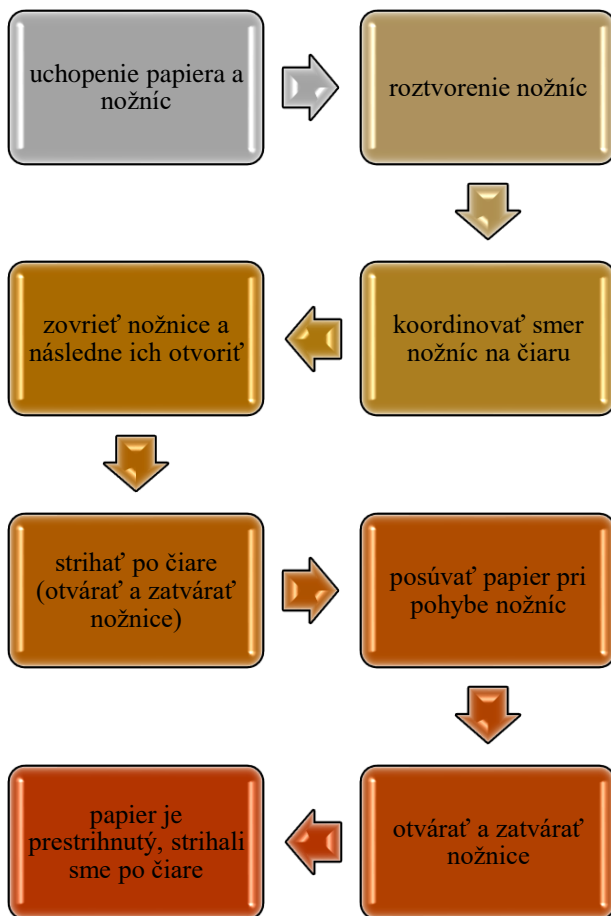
uchopenie papiera a nožníc

roztvorenie nožníc

koordinovať smer nožníc na čiaru

zovrieť nožnice a následne ich otvoriť

strihať po čiare (otvárať a zatvárať nožnice)

posúvať papier pri pohybe nožníc

otvárať a zatvárať nožnice

papier je prestrihnutý, strihali sme po čiare